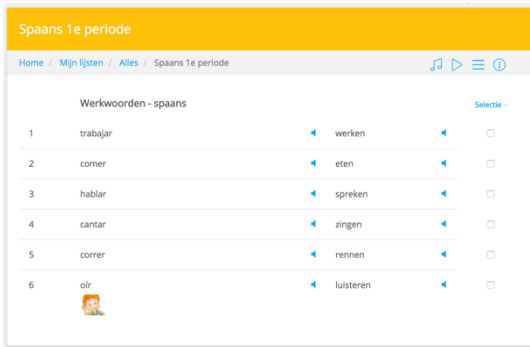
Spaans 1e periode

Home / Mijn lijsten / Alles / Spaans 1e periode

Werkwoorden - spaans

Selectie

| | | |
|---|---|---|
| 1 | trabajar | werken |
| 2 | comer | eten |
| 3 | hablar | spreken |
| 4 | cantar | zingen |
| 5 | correr | rennen |
| 6 | oír | luisteren |